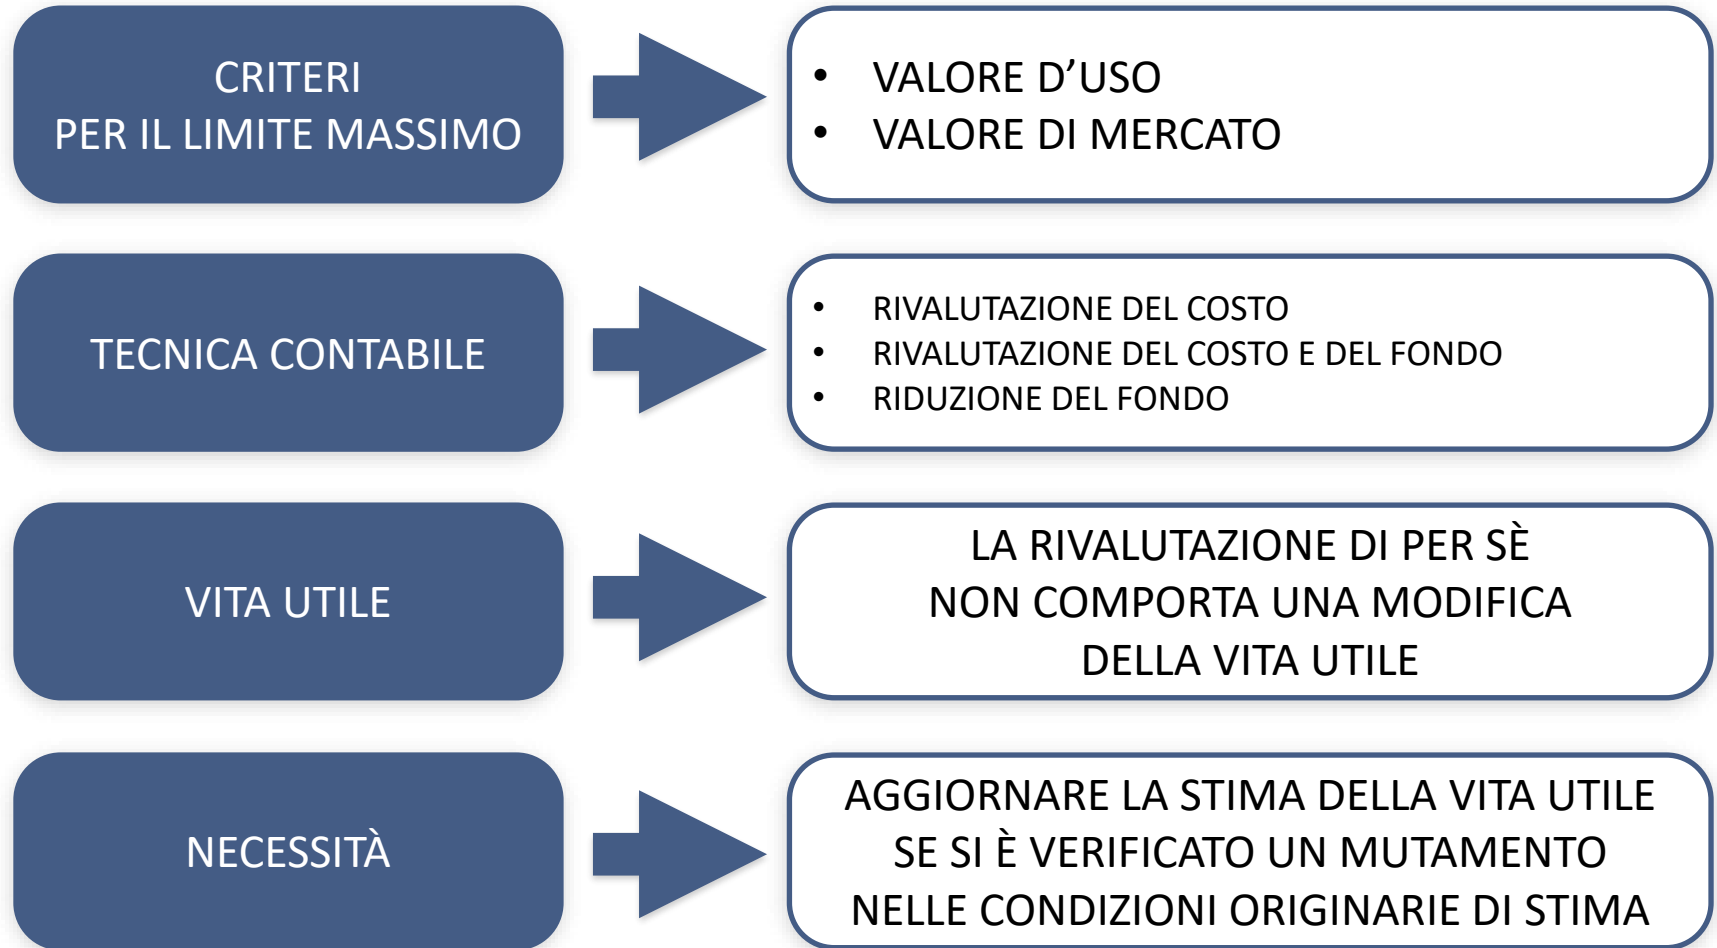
CRITERI
PER IL LIMITE MASSIMO

• VALORE D’USO
• VALORE DI MERCATO

TECNICA CONTABILE

• RIVALUTAZIONE DEL COSTO
• RIVALUTAZIONE DEL COSTO E DEL FONDO
• RIDUZIONE DEL FONDO

VITA UTILE

LA RIVALUTAZIONE DI PER SÈ NON COMPORTA UNA MODIFICA DELLA VITA UTILE

NECESSITÀ

AGGIORNARE LA STIMA DELLA VITA UTILE SE SI È VERIFICATO UN MUTAMENTO NELLE CONDIZIONI ORIGINARIE DI STIMA